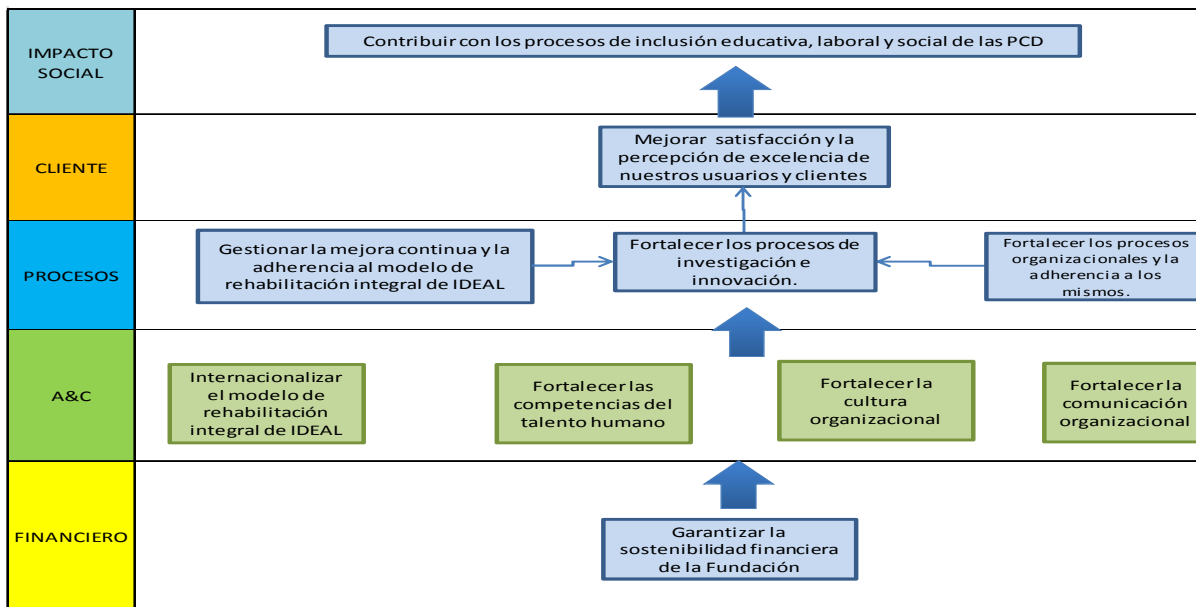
IMPACTO SOCIAL

Contribuir con los procesos de inclusión educativa, laboral y social de las PCD

CLIENTE

Mejorar satisfacción y la percepción de excelencia de nuestros usuarios y clientes

PROCESOS

Gestionar la mejora continua y la adherencia al modelo de rehabilitación integral de IDEAL

Fortalecer los procesos de investigación e innovación.

Fortalecer los procesos organizacionales y la adherencia a los mismos.

A&C

Internacionalizar el modelo de rehabilitación integral de IDEAL

Fortalecer las competencias del talento humano

Fortalecer la cultura organizacional

Fortalecer la comunicación organizacional

FINANCIERO

Garantizar la sostenibilidad financiera de la Fundación